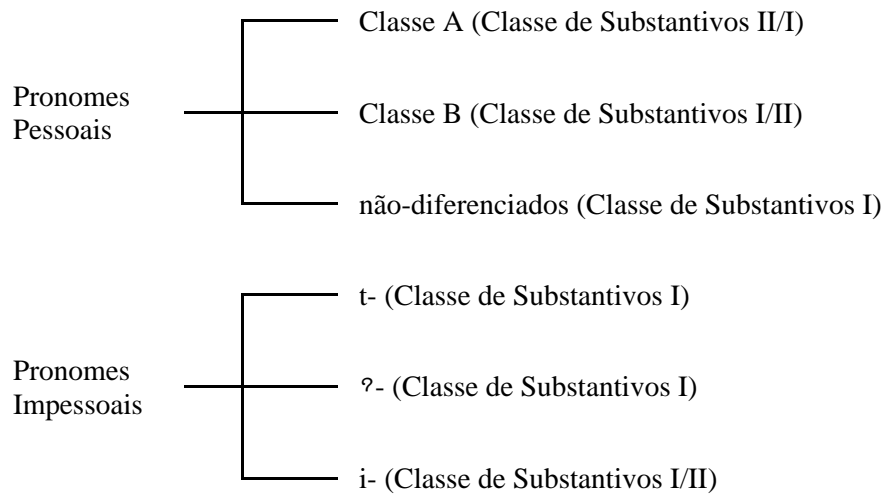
Pronomes Pessoais

Classe A (Classe de Substantivos II/I)

Classe B (Classe de Substantivos I/II)

não-diferenciados (Classe de Substantivos I)

Pronomes Impessoais

t- (Classe de Substantivos I)

ʔ- (Classe de Substantivos I)

i- (Classe de Substantivos I/II)